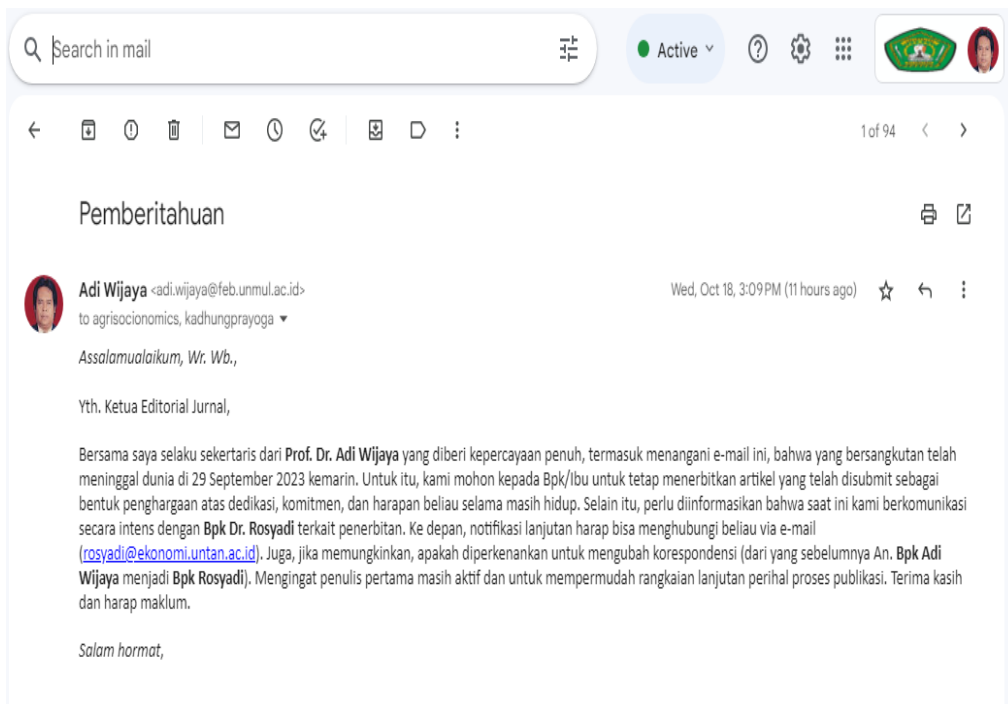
Search in mail

Active

1 of 94

Pemberitahuan

Adi Wijaya <adi.wijaya@feb.unmul.ac.id>
to agrisocionomics, kadhungprayoga

Wed, Oct 18, 3:09 PM (11 hours ago)

Assalamualaikum, Wr. Wb.,

Yth. Ketua Editorial Jurnal,

Bersama saya selaku sekertaris dari **Prof. Dr. Adi Wijaya** yang diberi kepercayaan penuh, termasuk menangani e-mail ini, bahwa yang bersangkutan telah meninggal dunia di 29 September 2023 kemarin. Untuk itu, kami mohon kepada Bpk/Ibu untuk tetap menerbitkan artikel yang telah disubmit sebagai bentuk penghargaan atas dedikasi, komitmen, dan harapan beliau selama masih hidup. Selain itu, perlu diinformasikan bahwa saat ini kami berkomunikasi secara intens dengan **Bpk Dr. Rosyadi** terkait penerbitan. Ke depan, notifikasi lanjutan harap bisa menghubungi beliau via e-mail (rosyadi@ekonomi.untan.ac.id). Juga, jika memungkinkan, apakah diperkenankan untuk mengubah korespondensi (dari yang sebelumnya An. **Bpk Adi Wijaya** menjadi **Bpk Rosyadi**). Mengingat penulis pertama masih aktif dan untuk mempermudah rangkaian lanjutan perihal proses publikasi. Terima kasih dan harap maklum.

Salam hormat,